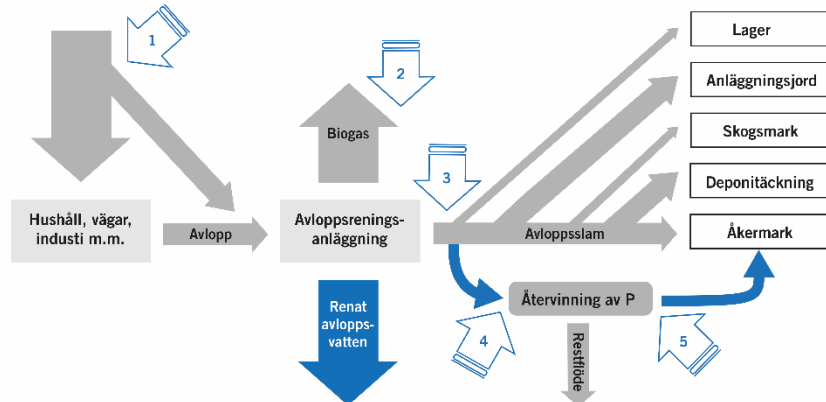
1

2

Biogas

3

Lager

Anläggningsjord

Skogsmark

Deponitäckning

Åkermark

Hushåll, vägar, industi m.m.

Avlopp

Avloppsrenings-anläggning

Avloppsslam

Återvinning av P

Renat avlopps-vatten

4

Restflöde

5